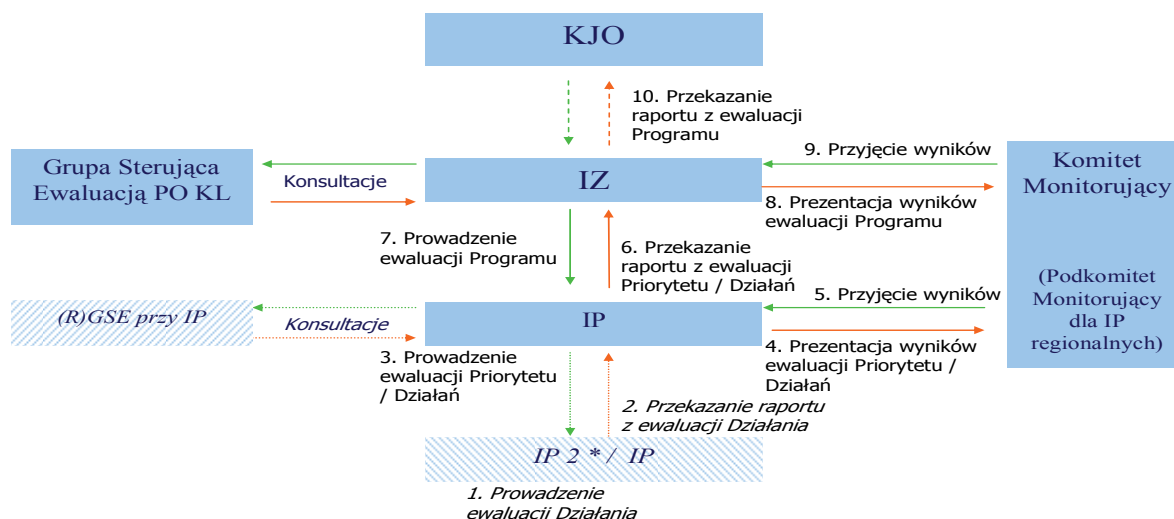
KJO

10. Przekazanie raportu z ewaluacji Programu

Grupa Sterująca Ewaluacją PO KL

Konsultacje

IZ

9. Przyjęcie wyników

Komitet Monitorujący

8. Prezentacja wyników ewaluacji Programu

7. Prowadzenie ewaluacji Programu

6. Przekazanie raportu z ewaluacji Priorytetu / Działań

(Podkomitet Monitorujący dla IP regionalnych)

5. Przyjęcie wyników

(R)GSE przy IP

Konsultacje

IP

4. Prezentacja wyników ewaluacji Priorytetu / Działań

3. Prowadzenie ewaluacji Priorytetu / Działań

2. Przekazanie raportu z ewaluacji Działania

IP 2 * / IP

1. Prowadzenie ewaluacji Działania